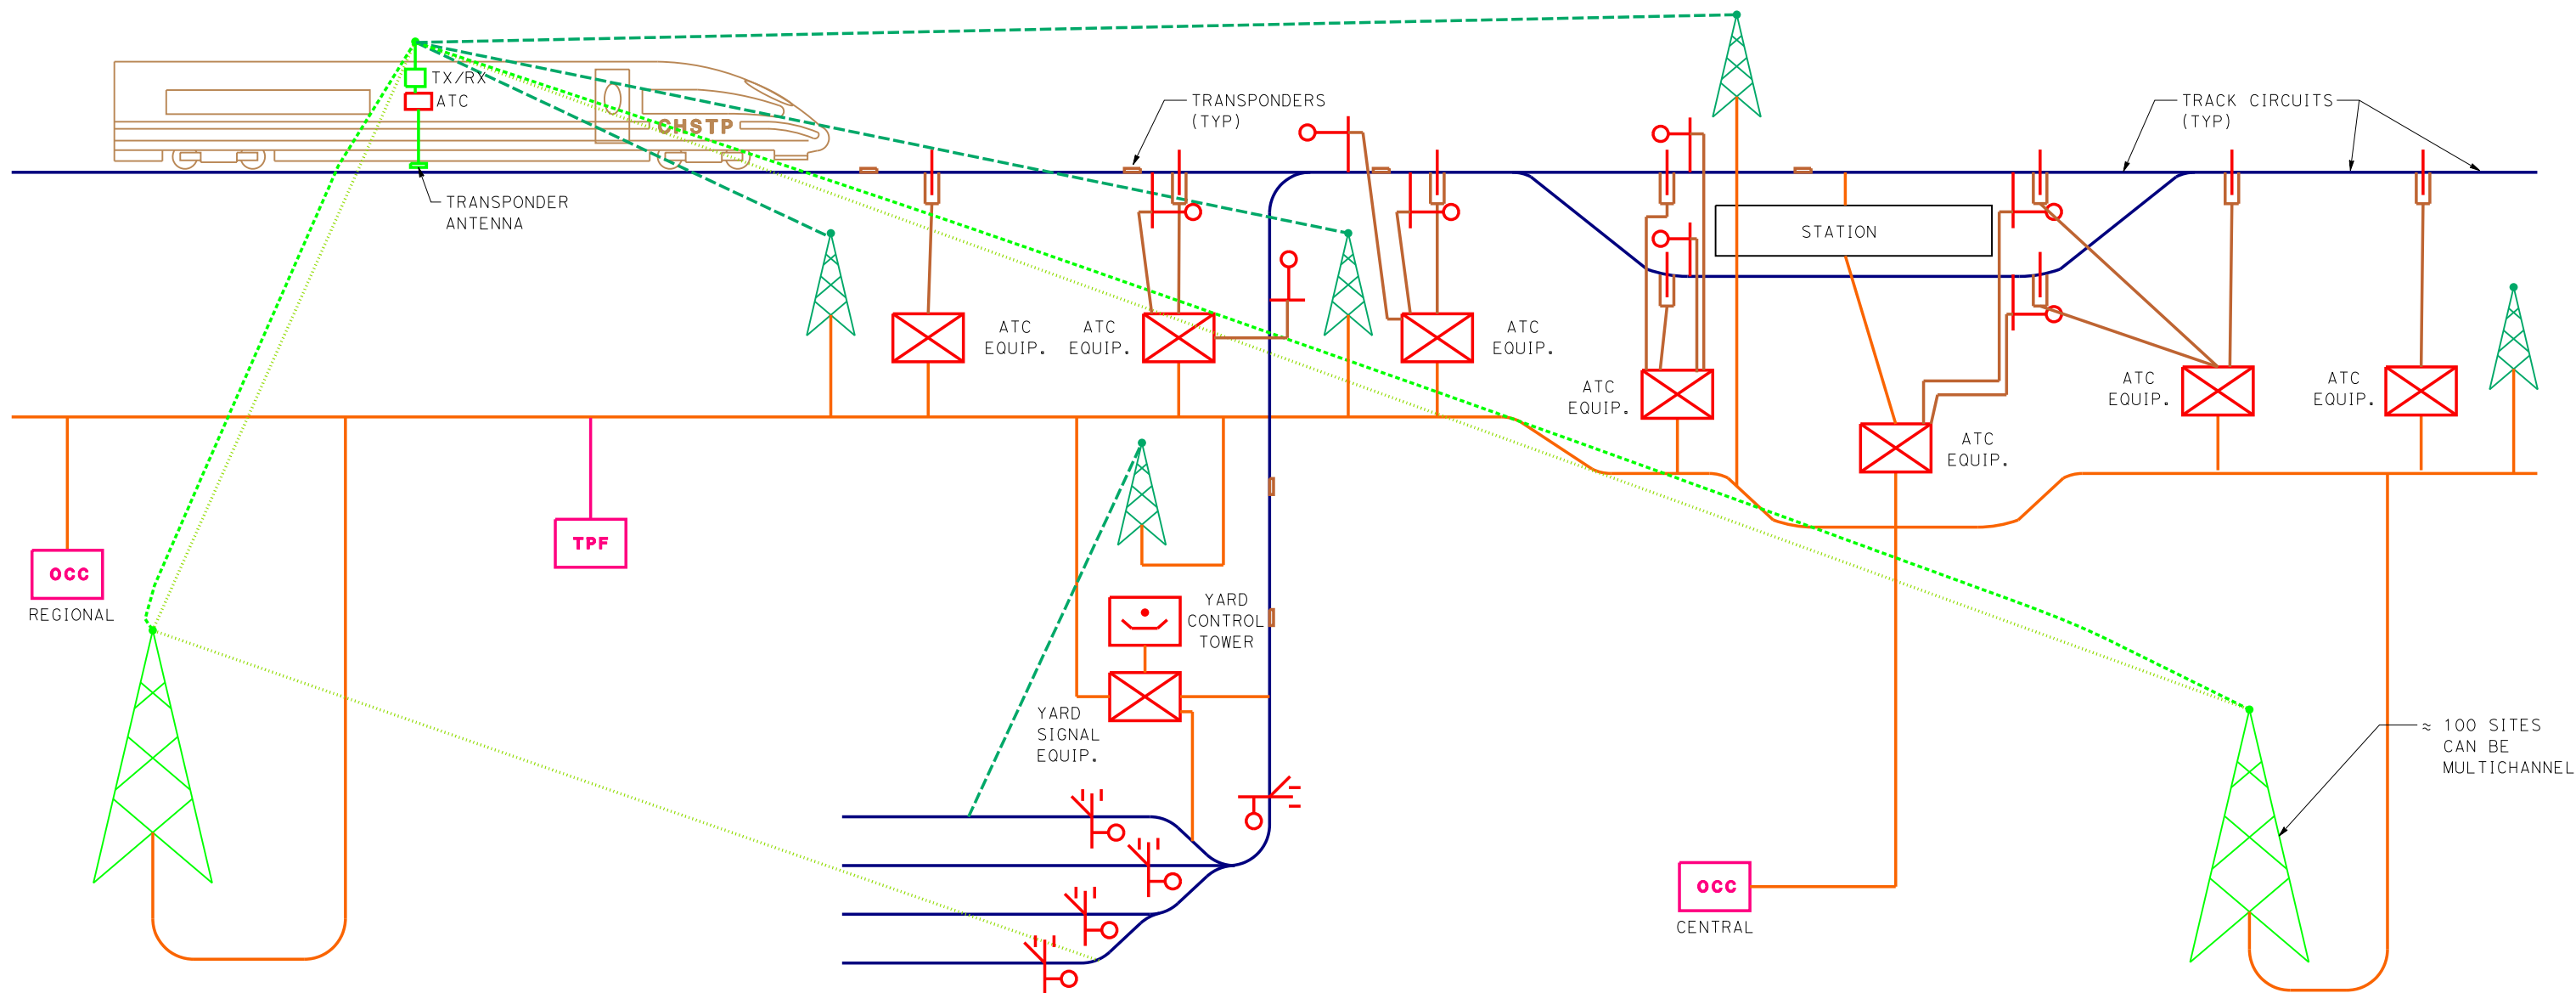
TX/RX
ATC
CHSTP
TRANSPONDER ANTENNA
TRANSPONDERS (TYP)
TRACK CIRCUITS (TYP)
STATION
ATC EQUIP.
ATC EQUIP.
ATC EQUIP.
ATC EQUIP.
ATC EQUIP.
ATC EQUIP.
ATC EQUIP.
OCC
REGIONAL
TPF
YARD CONTROL TOWER
YARD SIGNAL EQUIP.
≈ 100 SITES CAN BE MULTICHANNEL
OCC
CENTRAL